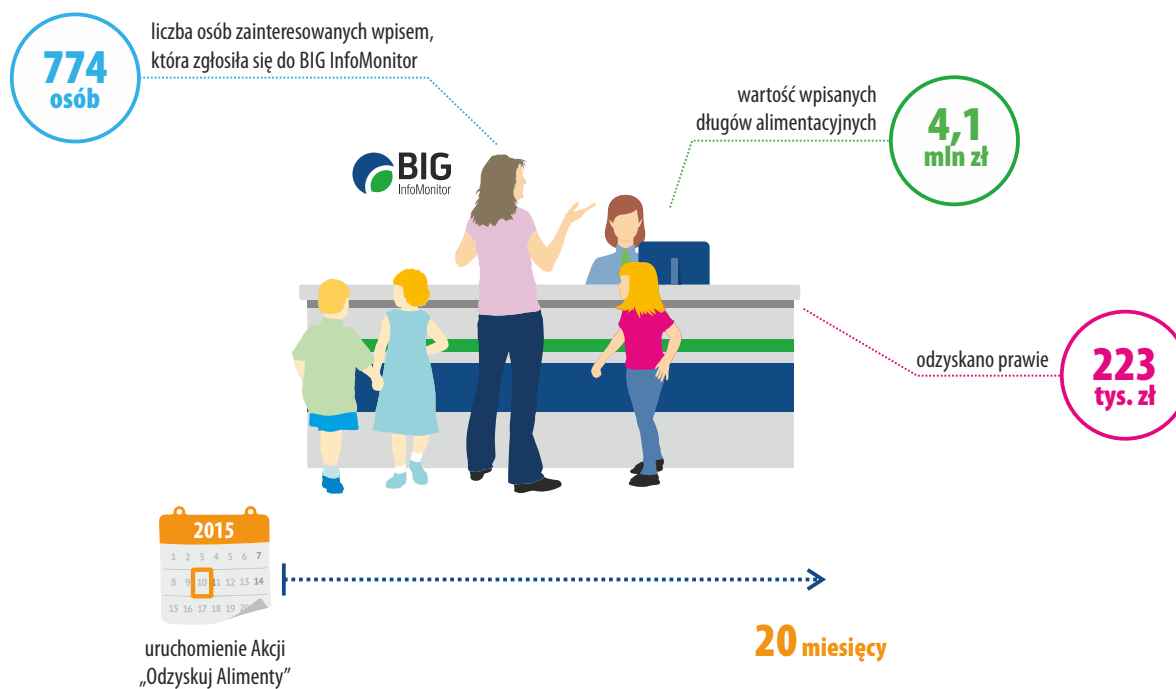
774
osób

liczba osób zainteresowanych wpisem, która zgłosiła się do BIG InfoMonitor

BIG
InfoMonitor

wartość wpisanych długów alimentacyjnych

4,1
mln zł

odzyskano prawie

223
tys. zł

2015

1 2 3 4 5 6 7
8 9 10 11 12 13 14
15 16 17 18 19 20

uruchomienie Akcji „Odzyskuj Alimenty"

20 miesięcy